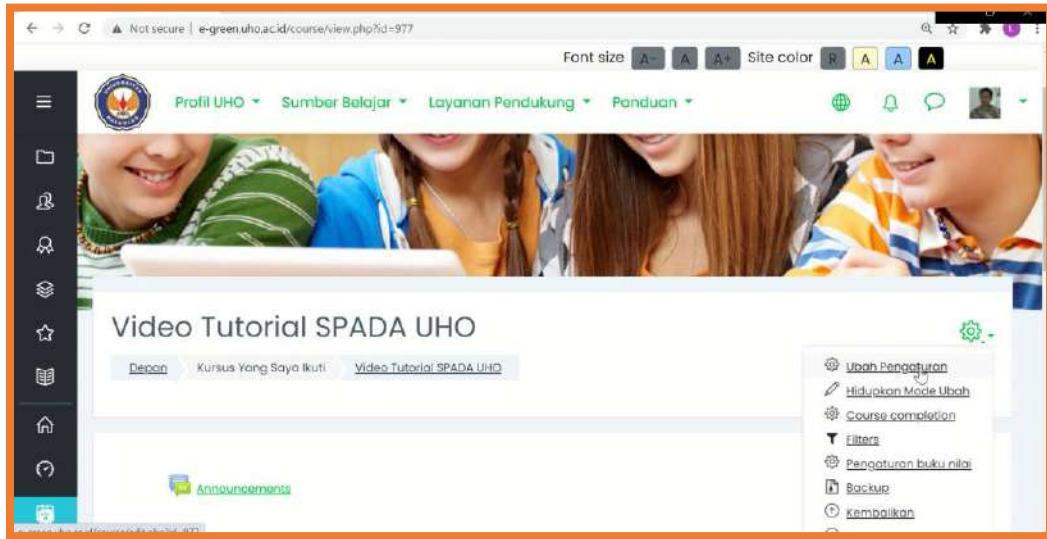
Not secure | e-green.uho.ac.id/course/view.php?id=977

Font size A- A A+ Site color R A A A

Profil UHO ▾ Sumber Belajar ▾ Layanan Pendukung ▾ Panduan ▾

Video Tutorial SPADA UHO

Depan Kursus Yang Saya Ikuti Video Tutorial SPADA UHO

Ubah Pengaturan
Hidupkan Mode Ubah
Course completion
Filters
Pengaturan buku nilai
Backup
Kembalikan

Announcements

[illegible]